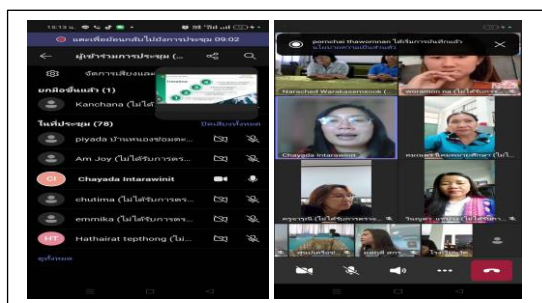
18:13 น.

แตะเพื่อย้อนกลับไปยังการประชุม 09:02

ผู้เข้าร่วมการประชุม

จัดการเสียงและ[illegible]

ยกมือขึ้นแล้ว (1)

Kanchana (ไม่ได้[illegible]

ในที่ประชุม (78)

ปิดเสียงทั้งหมด

piyada บ้านหนองช่อมต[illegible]

Am Joy (ไม่ได้รับการตร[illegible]

CI

Chayada Intarawinit

chutima (ไม่ได้รับการตร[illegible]

emmika (ไม่ได้รับการตร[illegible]

HT

Hathairat tepthong (ไม่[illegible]

ดูทั้งหมด

pornchai thawornnan ได้เริ่มการบันทึกแล้ว

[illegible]

Narached Warakasemsook ([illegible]

woranon na (ไม่ได้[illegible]

Chayada Intarawinit

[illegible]

ครูธารธี (ไม่ได้รับการตร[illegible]

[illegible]